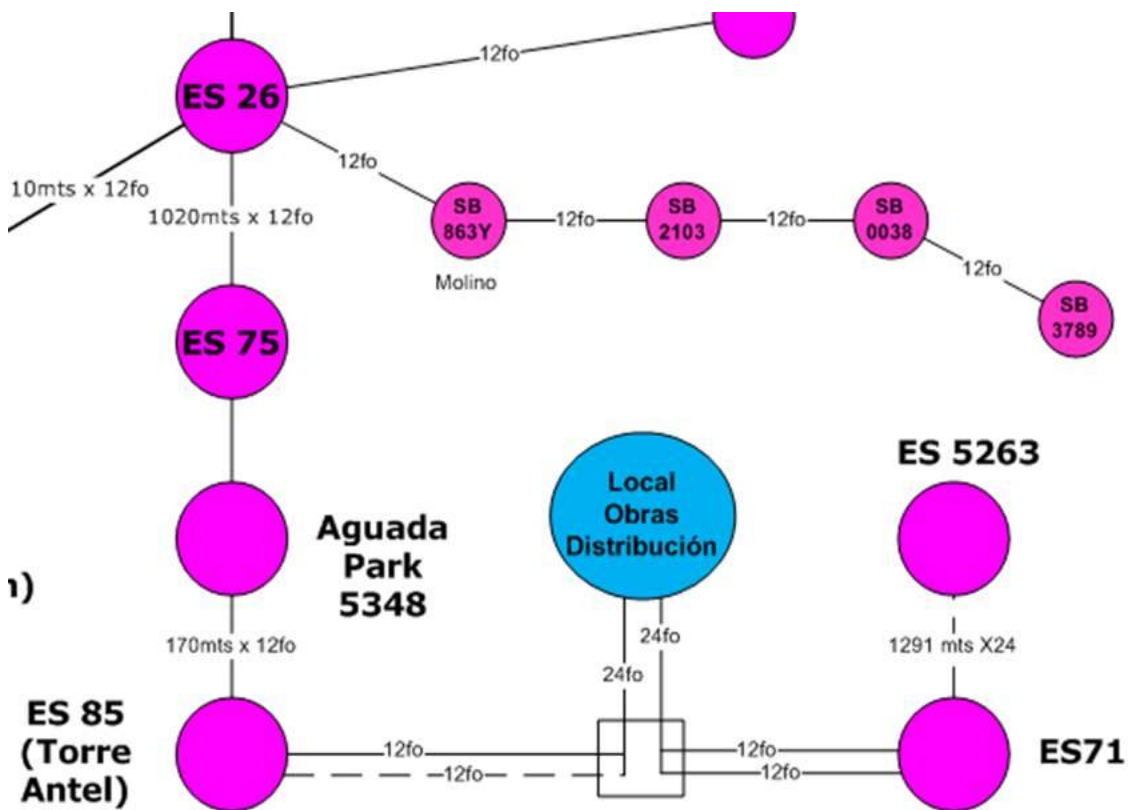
12fo

ES 26

12fo

10mts x 12fo

1020mts x 12fo

SB 863Y

12fo

SB 2103

12fo

SB 0038

Molino

12fo

SB 3789

ES 75

ES 5263

Local Obras Distribución

Aguada Park 5348

n)

24fo

170mts x 12fo

24fo

1291 mts X24

ES 85 (Torre Antel)

12fo

12fo

12fo

12fo

ES71